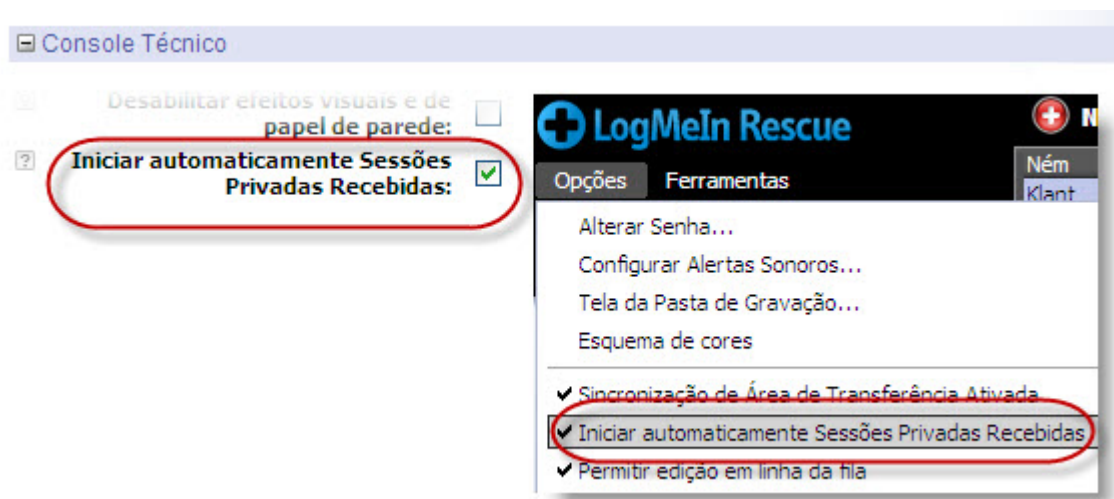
⊟ Console Técnico

Desabilitar efeitos visuais e de papel de parede:

? Iniciar automaticamente Sessões Privadas Recebidas: ✓

LogMeIn Rescue

N

Opções Ferramentas

Ném

Klant

Alterar Senha...

Configurar Alertas Sonoros...

Tela da Pasta de Gravação...

Esquema de cores

✓ Sincronização de Área de Transferência Ativada

✓ Iniciar automaticamente Sessões Privadas Recebidas

✓ Permitir edição em linha da fila